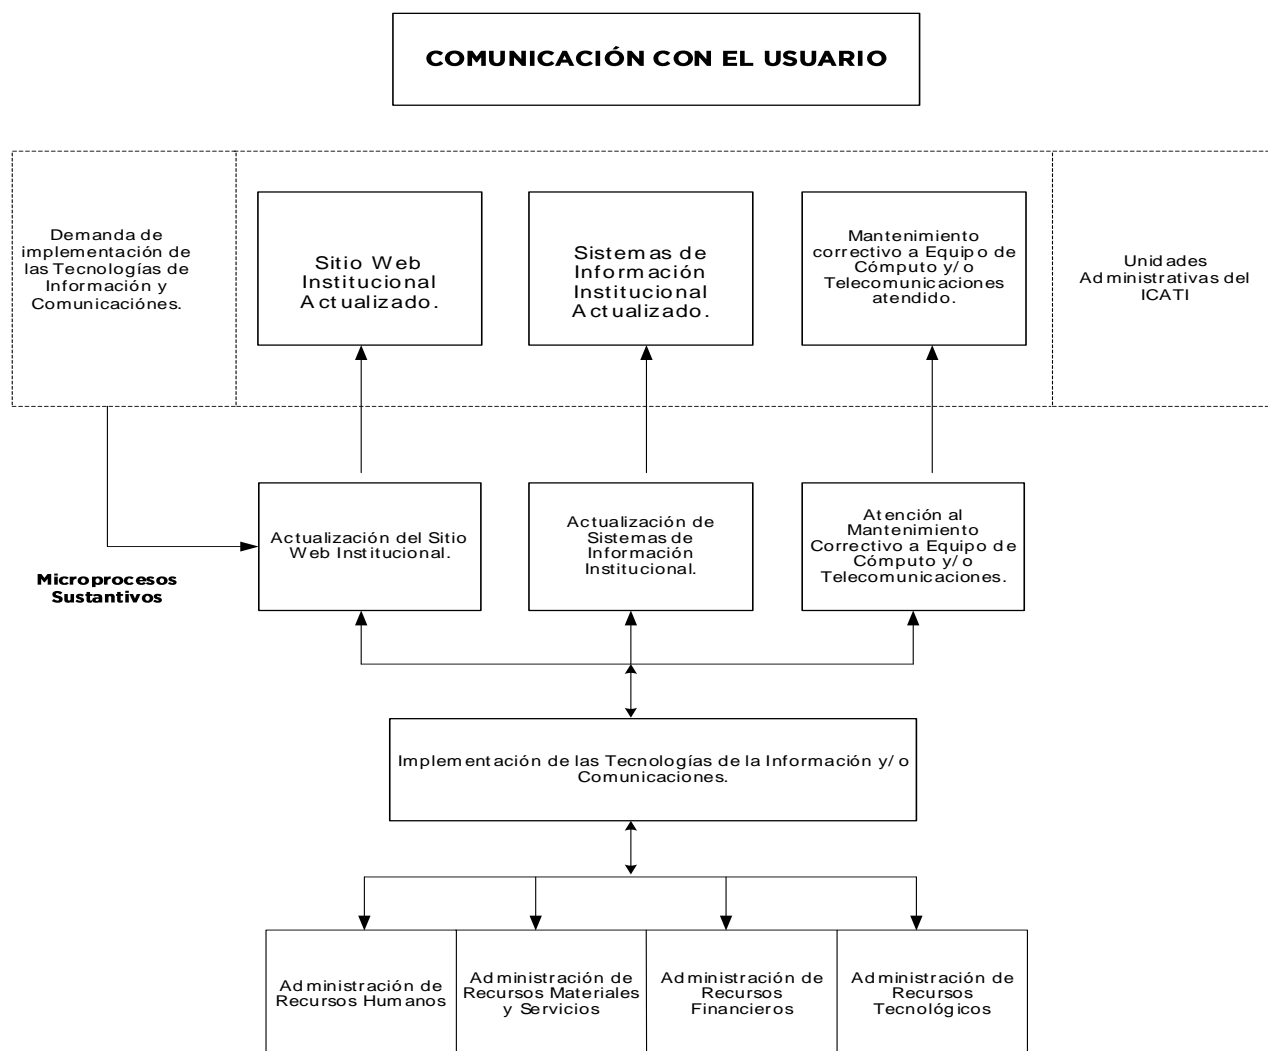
COMUNICACIÓN CON EL USUARIO

Demanda de implementación de las Tecnologías de Información y Comunicaciónes.

Sitio Web Institucional Actualizado.

Sistemas de Información Institucional Actualizado.

Mantenimiento correctivo a Equipo de Cómputo y/o Telecomunicaciones atendido.

Unidades Administrativas del ICATI

Microprocesos Sustantivos

Actualización del Sitio Web Institucional.

Actualización de Sistemas de Información Institucional.

Atención al Mantenimiento Correctivo a Equipo de Cómputo y/o Telecomunicaciones.

Implementación de las Tecnologías de la Información y/o Comunicaciones.

Administración de Recursos Humanos

Administración de Recursos Materiales y Servicios

Administración de Recursos Financieros

Administración de Recursos Tecnológicos